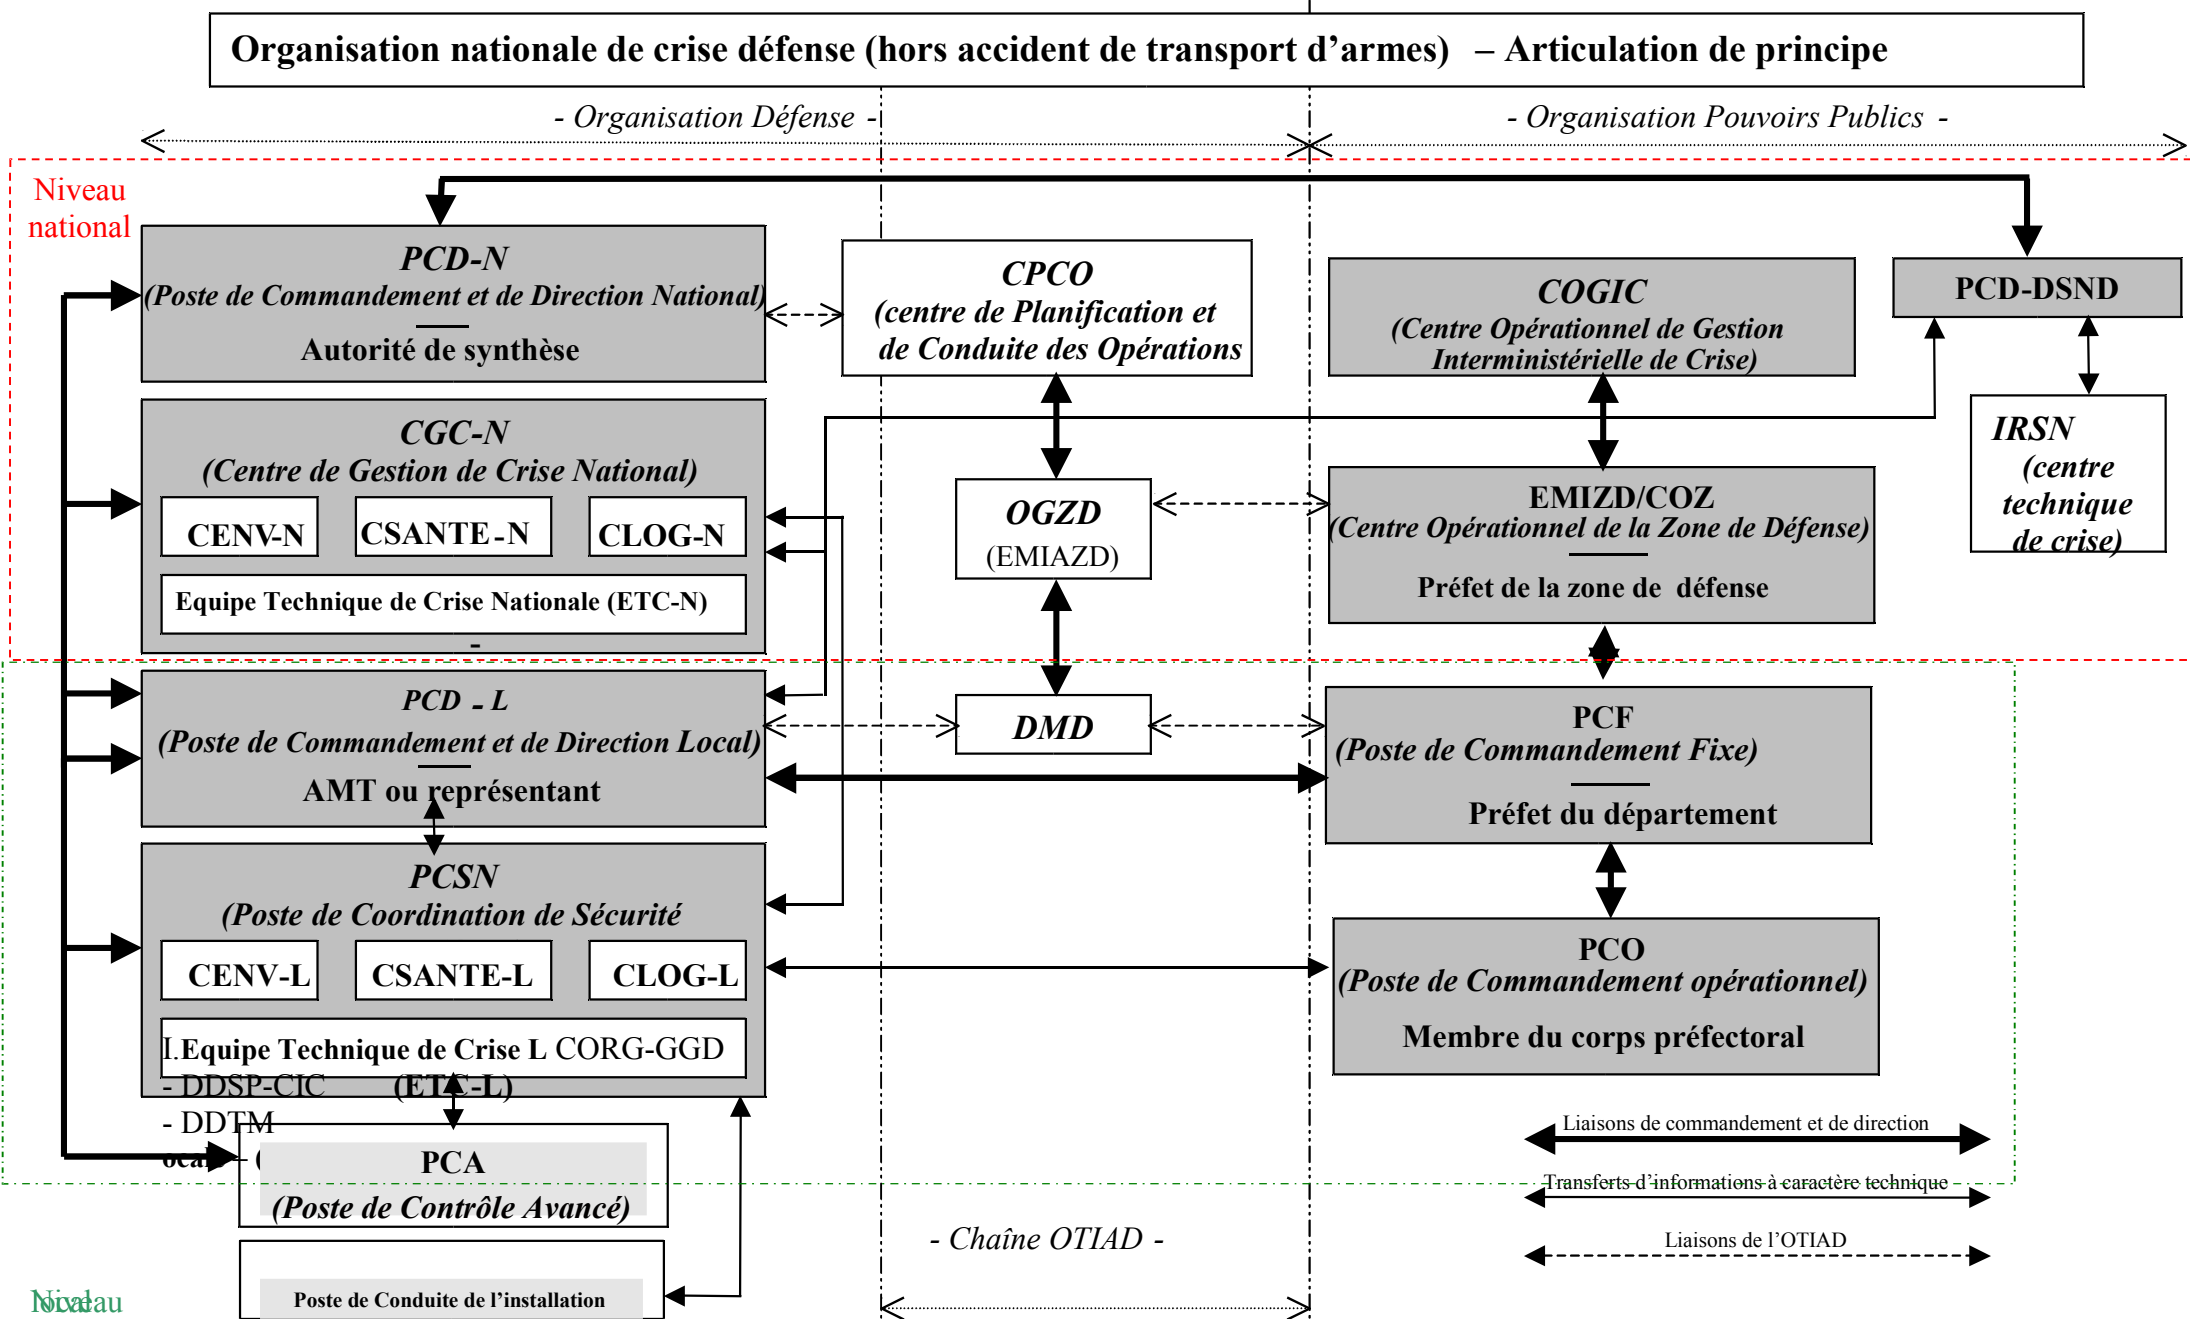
Organisation nationale de crise défense (hors accident de transport d'armes) – Articulation de principe

- Organisation Défense -

- Organisation Pouvoirs Publics -

Niveau national

PCD-N
(Poste de Commandement et de Direction National)
Autorité de synthèse

CPCO
(centre de Planification et de Conduite des Opérations

COGIC
(Centre Opérationnel de Gestion Interministérielle de Crise)

PCD-DSND

IRSN
(centre technique de crise)

CGC-N
(Centre de Gestion de Crise National)

CENV-N | CSANTE-N | CLOG-N

Equipe Technique de Crise Nationale (ETC-N)

-

OGZD
(EMIAZD)

EMIZD/COZ
(Centre Opérationnel de la Zone de Défense)
Préfet de la zone de défense

PCD - L
(Poste de Commandement et de Direction Local)
AMT ou représentant

DMD

PCF
(Poste de Commandement Fixe)
Préfet du département

PCSN
(Poste de Coordination de Sécurité

CENV-L | CSANTE-L | CLOG-L

I.Equipe Technique de Crise L CORG-GGD
- DDSP-CIC (ETC-L)
- DDTM
ocal - (

PCO
(Poste de Commandement opérationnel)
Membre du corps préfectoral

PCA
(Poste de Contrôle Avancé)

Liaisons de commandement et de direction

Transferts d'informations à caractère technique

Liaisons de l'OTIAD

- Chaîne OTIAD -

Poste de Conduite de l'installation

Niveau local